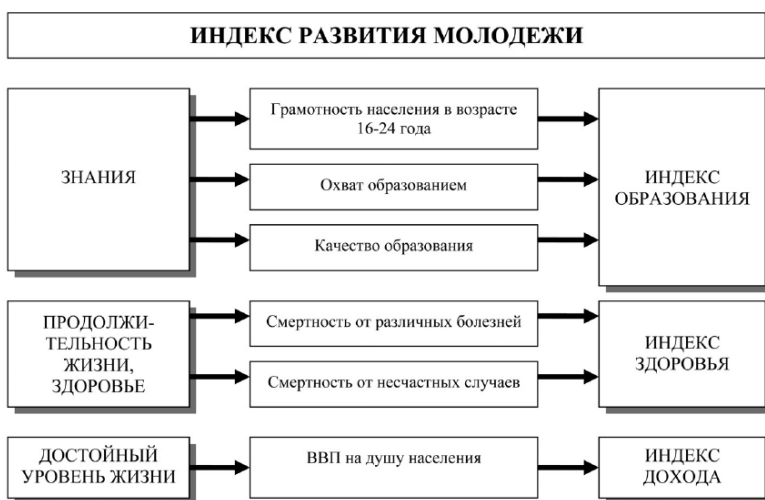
ИНДЕКС РАЗВИТИЯ МОЛОДЕЖИ

ЗНАНИЯ

Грамотность населения в возрасте 16-24 года

Охват образованием

Качество образования

ИНДЕКС ОБРАЗОВАНИЯ

ПРОДОЛЖИТЕЛЬНОСТЬ ЖИЗНИ, ЗДОРОВЬЕ

Смертность от различных болезней

Смертность от несчастных случаев

ИНДЕКС ЗДОРОВЬЯ

ДОСТОЙНЫЙ УРОВЕНЬ ЖИЗНИ

ВВП на душу населения

ИНДЕКС ДОХОДА